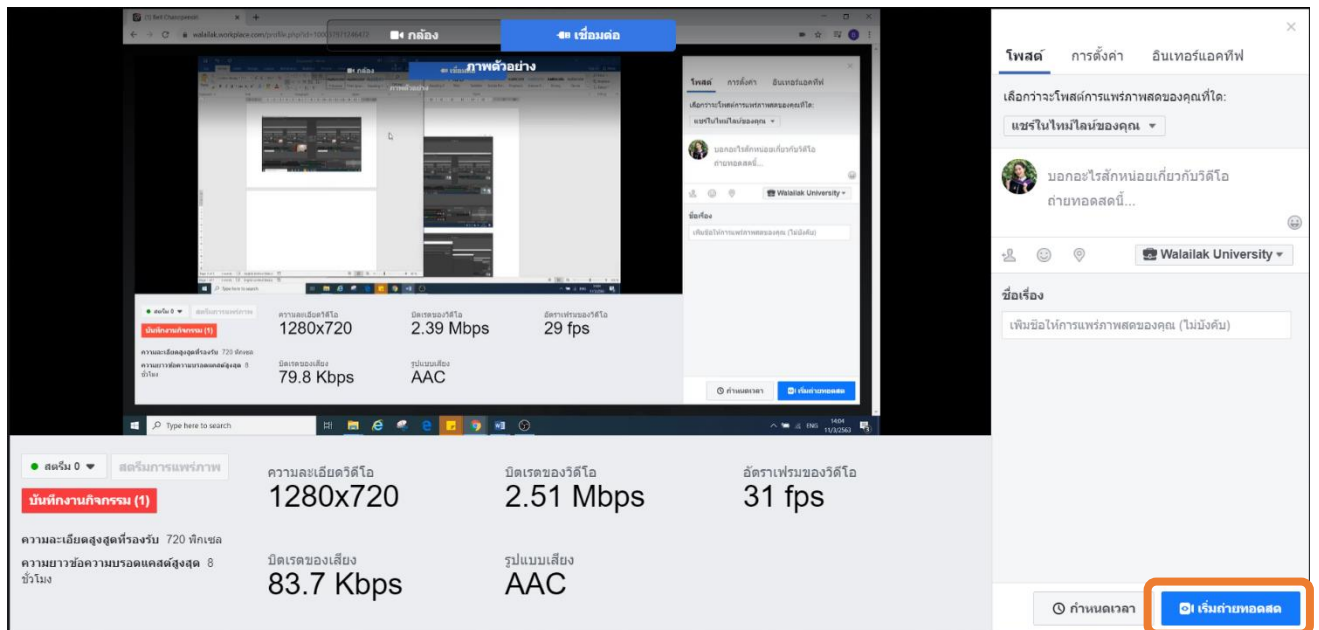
กล้อง
เชื่อมต่อ
ภาพตัวอย่าง

สตรีม 0
สตรีมการแพร่ภาพ
บันทึกงานกิจกรรม (1)
ความละเอียดสูงสุดที่รองรับ 720 พิกเซล
ความยาวข้อความบรอดแคสต์สูงสุด 8 ชั่วโมง

ความละเอียดวิดีโอ
1280x720

บิตเรตของวิดีโอ
2.51 Mbps

อัตราเฟรมของวิดีโอ
31 fps

บิตเรตของเสียง
83.7 Kbps

รูปแบบเสียง
AAC

โพสต์ การตั้งค่า อินเทอร์แอคทีฟ

เลือกว่าจะโพสต์การแพร่ภาพสดของคุณที่ใด:
แชร์ในไทม์ไลน์ของคุณ

บอกอะไรสักหน่อยเกี่ยวกับวิดีโอถ่ายทอดสดนี้...

Walailak University

ชื่อเรื่อง
เพิ่มชื่อให้การแพร่ภาพสดของคุณ (ไม่บังคับ)

กำหนดเวลา
เริ่มถ่ายทอดสด